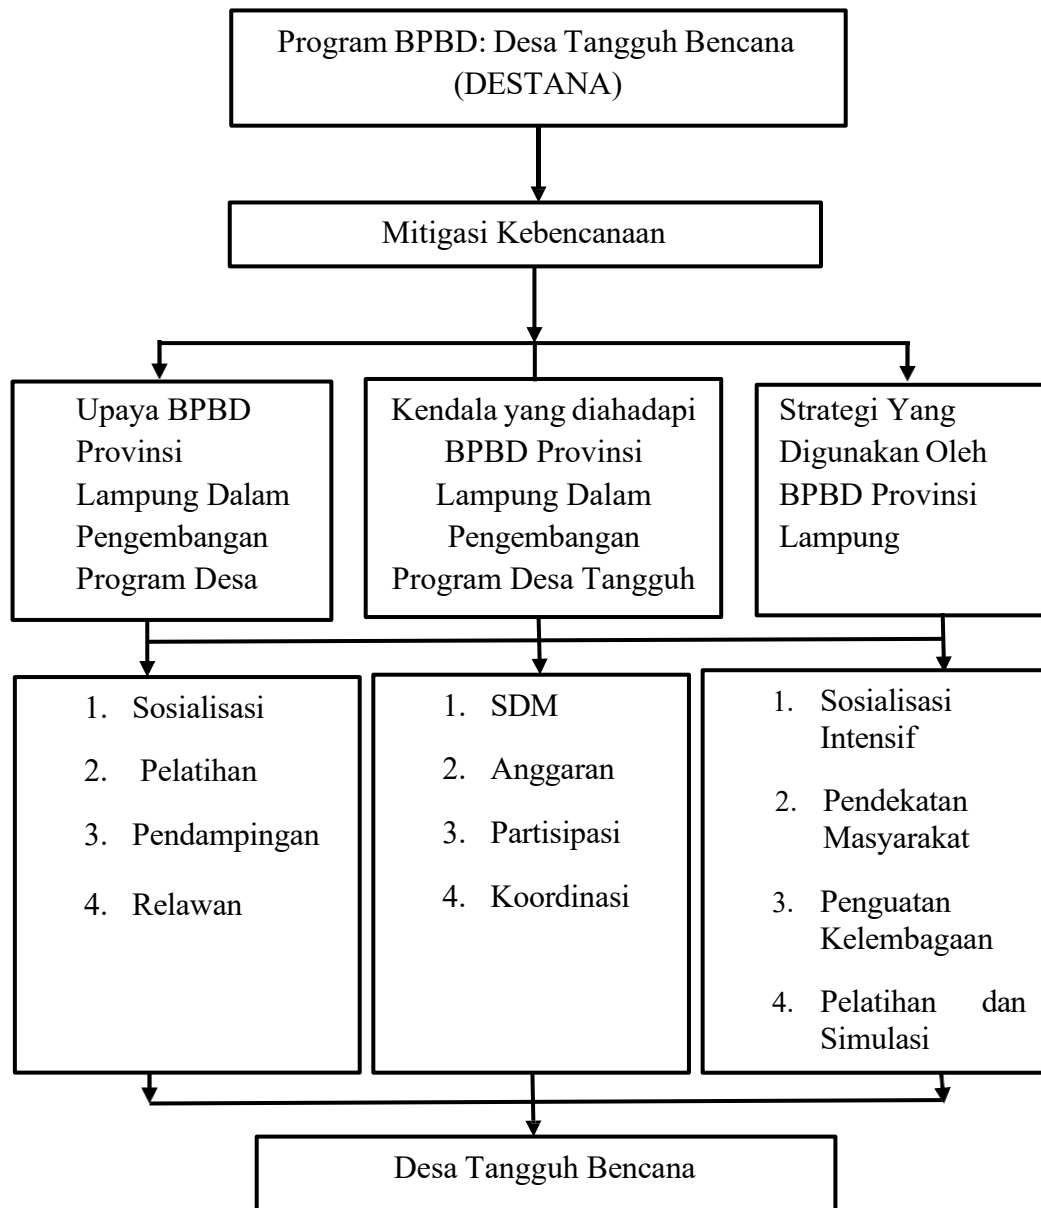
Program BPBD: Desa Tangguh Bencana (DESTANA)

Mitigasi Kebencanaan

Upaya BPBD Provinsi Lampung Dalam Pengembangan Program Desa

Kendala yang diahadapi BPBD Provinsi Lampung Dalam Pengembangan Program Desa Tangguh

Strategi Yang Digunakan Oleh BPBD Provinsi Lampung

1. Sosialisasi
2. Pelatihan
3. Pendampingan
4. Relawan

1. SDM
2. Anggaran
3. Partisipasi
4. Koordinasi

1. Sosialisasi Intensif
2. Pendekatan Masyarakat
3. Penguatan Kelembagaan
4. Pelatihan dan Simulasi

Desa Tangguh Bencana